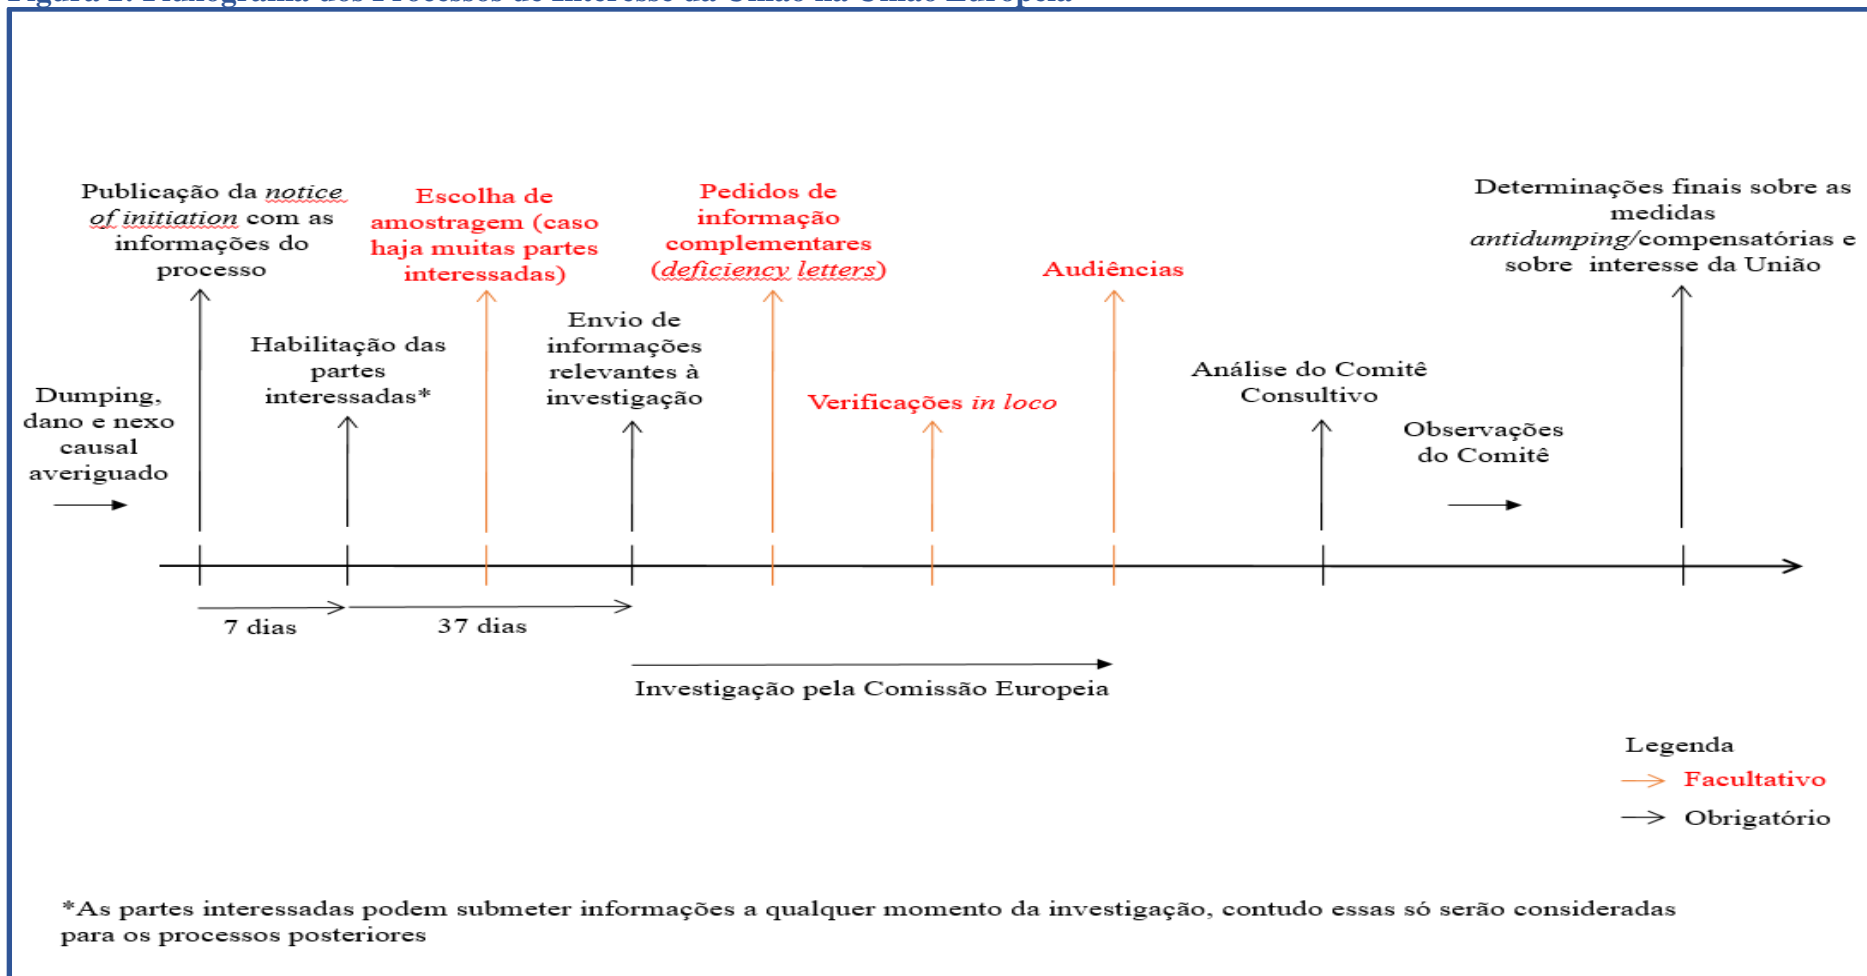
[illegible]

Publicação da *notice of initiation* com as informações do processo

Escolha de amostragem (caso haja muitas partes interessadas)

Pedidos de informação complementares (*deficiency letters*)

Audiências

Determinações finais sobre as medidas *antidumping*/compensatórias e sobre interesse da União

Habilitação das partes interessadas*

Envio de informações relevantes à investigação

Verificações *in loco*

Análise do Comitê Consultivo

Observações do Comitê

Dumping, dano e nexo causal averiguado

7 dias

37 dias

Investigação pela Comissão Europeia

Legenda
Facultativo
Obrigatório

*As partes interessadas podem submeter informações a qualquer momento da investigação, contudo essas só serão consideradas para os processos posteriores